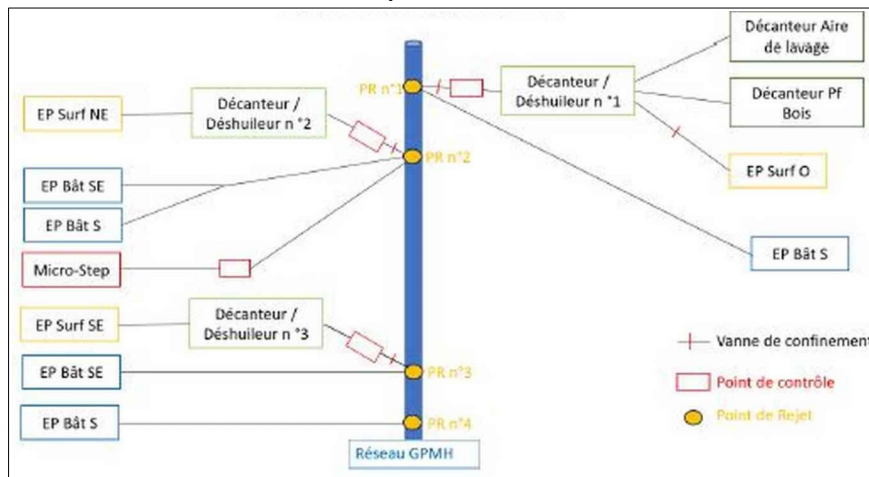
Décanteur Aire de lavage

Décanteur Pf Bois

EP Surf O

EP Bât S

PR n°1

Décanteur / Déshuileur n °1

EP Surf NE

Décanteur / Déshuileur n °2

PR n°2

EP Bât SE

EP Bât S

Micro-Step

EP Surf SE

Décanteur / Déshuileur n °3

EP Bât SE

PR n°3

EP Bât S

PR n°4

Réseau GPMH

Vanne de confinement

Point de contrôle

Point de Rejet